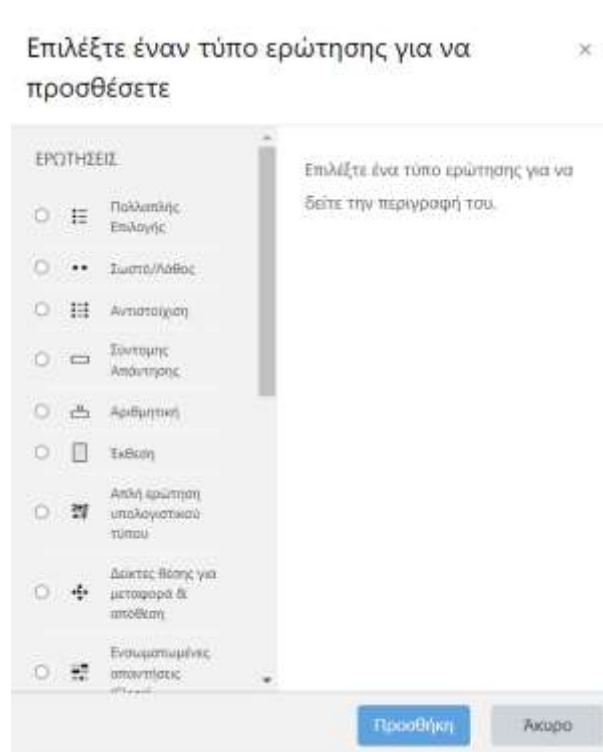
Επιλέξτε έναν τύπο ερώτησης για να προσθέσετε

×

ΕΡΩΤΗΣΕΙΣ

Πολλαπλής Επιλογής

Σωστό/Λάθος

Αντιστοίχιση

Σύντομης Απάντησης

Αριθμητική

Έκθεση

Απλή ερώτηση υπολογιστικού τύπου

Δείκτες θέσης για μεταφορά & απόθεση

Ενσωματωμένες απαντήσεις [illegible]

Επιλέξτε ένα τύπο ερώτησης για να δείτε την περιγραφή του.

Προσθήκη

Άκυρο